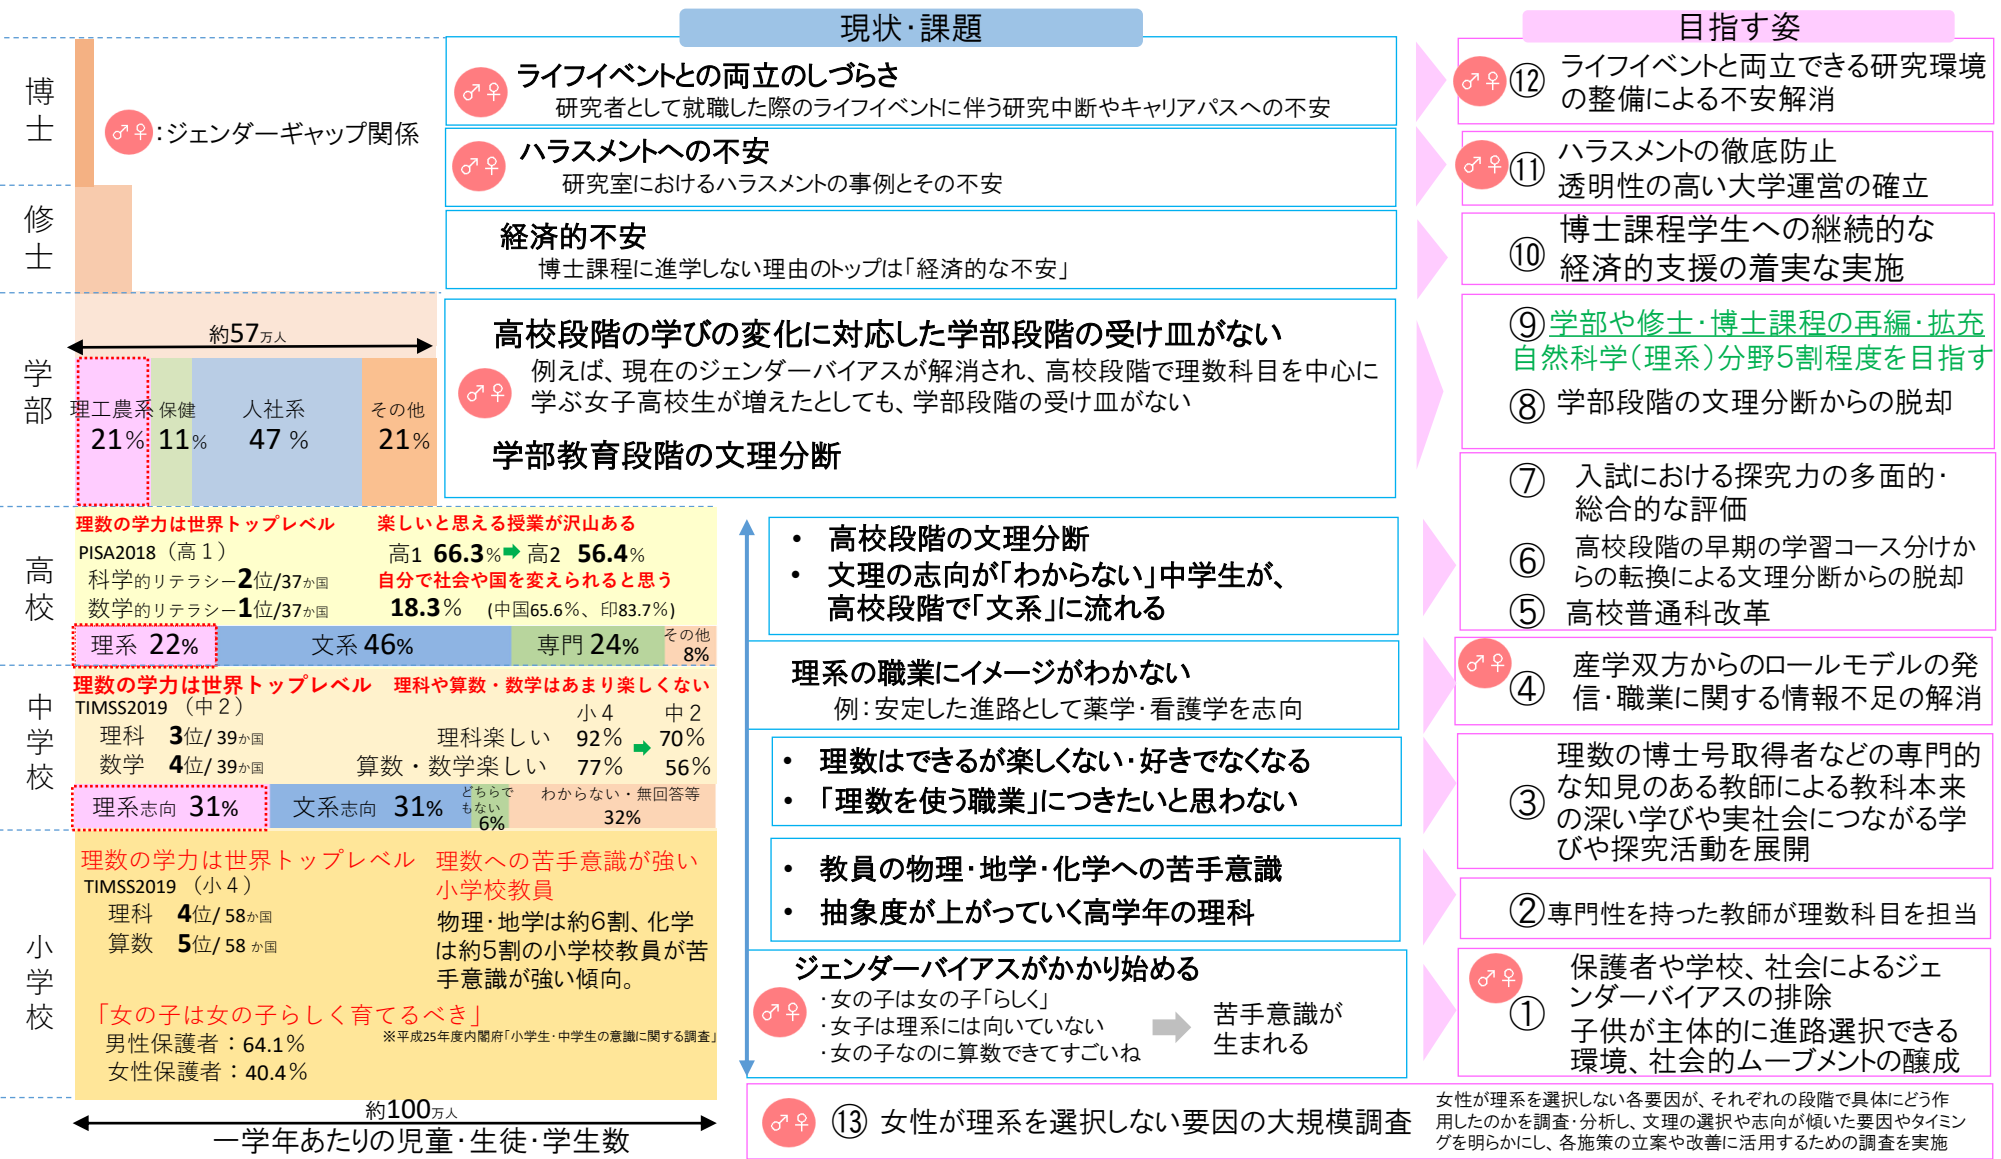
現状・課題

目指す姿

博士

修士

学部

高校

中学校

小学校

♂♀:ジェンダーギャップ関係

♂♀ ライフイベントとの両立のしづらさ
研究者として就職した際のライフイベントに伴う研究中断やキャリアパスへの不安

♂♀ ハラスメントへの不安
研究室におけるハラスメントの事例とその不安

経済的不安
博士課程に進学しない理由のトップは「経済的な不安」

♂♀ 高校段階の学びの変化に対応した学部段階の受け皿がない
例えば、現在のジェンダーバイアスが解消され、高校段階で理数科目を中心に学ぶ女子高校生が増えたとしても、学部段階の受け皿がない

学部教育段階の文理分断

約57万人

| 理工農系 21% | 保健 11% | 人社系 47% | その他 21% |
|---|---|---|---|

理数の学力は世界トップレベル
PISA2018 (高1)
科学的リテラシー―2位/37か国
数学的リテラシー―1位/37か国

楽しいと思える授業が沢山ある
高1 66.3% ➡ 高2 56.4%
自分で社会や国を変えられると思う
18.3% (中国65.6%、印83.7%)

| 理系 22% | 文系 46% | 専門 24% | その他 8% |
|---|---|---|---|

理数の学力は世界トップレベル
TIMSS2019 (中2)
理科 3位/39か国
数学 4位/39か国

理科や算数・数学はあまり楽しくない
小4 中2
理科楽しい 92% ➡ 70%
算数・数学楽しい 77% 56%

| 理系志向 31% | 文系志向 31% | どちらでもない 6% | わからない・無回答等 32% |
|---|---|---|---|

理数の学力は世界トップレベル
TIMSS2019 (小4)
理科 4位/58か国
算数 5位/58か国

理数への苦手意識が強い小学校教員
物理・地学は約6割、化学は約5割の小学校教員が苦手意識が強い傾向。

「女の子は女の子らしく育てるべき」
男性保護者:64.1%
女性保護者:40.4%
※平成25年度内閣府「小学生・中学生の意識に関する調査」

約100万人
一学年あたりの児童・生徒・学生数

• 高校段階の文理分断
• 文理の志向が「わからない」中学生が、高校段階で「文系」に流れる

理系の職業にイメージがわかない
例:安定した進路として薬学・看護学を志向

• 理数はできるが楽しくない・好きでなくなる
• 「理数を使う職業」につきたいと思わない

• 教員の物理・地学・化学への苦手意識
• 抽象度が上がっていく高学年の理科

ジェンダーバイアスがかかり始める
♂♀ ・女の子は女の子「らしく」
・女子は理系には向いていない
・女の子なのに算数できてすごいね
➡ 苦手意識が生まれる

♂♀ ⑫ ライフイベントと両立できる研究環境の整備による不安解消

♂♀ ⑪ ハラスメントの徹底防止
透明性の高い大学運営の確立

⑩ 博士課程学生への継続的な経済的支援の着実な実施

⑨学部や修士・博士課程の再編・拡充
自然科学(理系)分野5割程度を目指す
⑧ 学部段階の文理分断からの脱却

⑦ 入試における探究力の多面的・総合的な評価
⑥ 高校段階の早期の学習コース分けからの転換による文理分断からの脱却
⑤ 高校普通科改革

♂♀ ④ 産学双方からのロールモデルの発信・職業に関する情報不足の解消

③ 理数の博士号取得者などの専門的な知見のある教師による教科本来の深い学びや実社会につながる学びや探究活動を展開

②専門性を持った教師が理数科目を担当

♂♀ ① 保護者や学校、社会によるジェンダーバイアスの排除
子供が主体的に進路選択できる環境、社会的ムーブメントの醸成

♂♀ ⑬ 女性が理系を選択しない要因の大規模調査
女性が理系を選択しない各要因が、それぞれの段階で具体にどう作用したのかを調査・分析し、文理の選択や志向が傾いた要因やタイミングを明らかにし、各施策の立案や改善に活用するための調査を実施